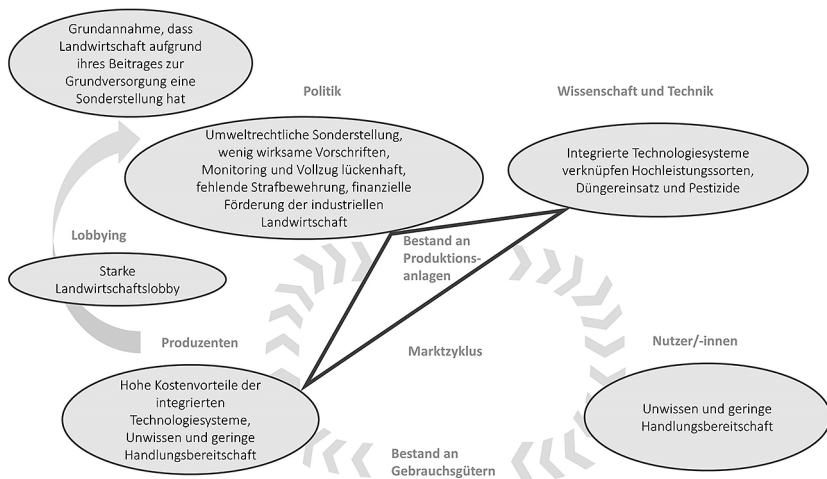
Grundannahme, dass Landwirtschaft aufgrund ihres Beitrages zur Grundversorgung eine Sonderstellung hat

Politik

Wissenschaft und Technik

Umweltrechtliche Sonderstellung, wenig wirksame Vorschriften, Monitoring und Vollzug lückenhaft, fehlende Strafbewehrung, finanzielle Förderung der industriellen Landwirtschaft

Integrierte Technologiesysteme verknüpfen Hochleistungssorten, Düngereinsatz und Pestizide

Lobbying

Bestand an Produktionsanlagen

Starke Landwirtschaftslobby

Produzenten

Nutzer/-innen

Marktzyklus

Hohe Kostenvorteile der integrierten Technologiesysteme, Unwissen und geringe Handlungsbereitschaft

Unwissen und geringe Handlungsbereitschaft

Bestand an Gebrauchsgütern